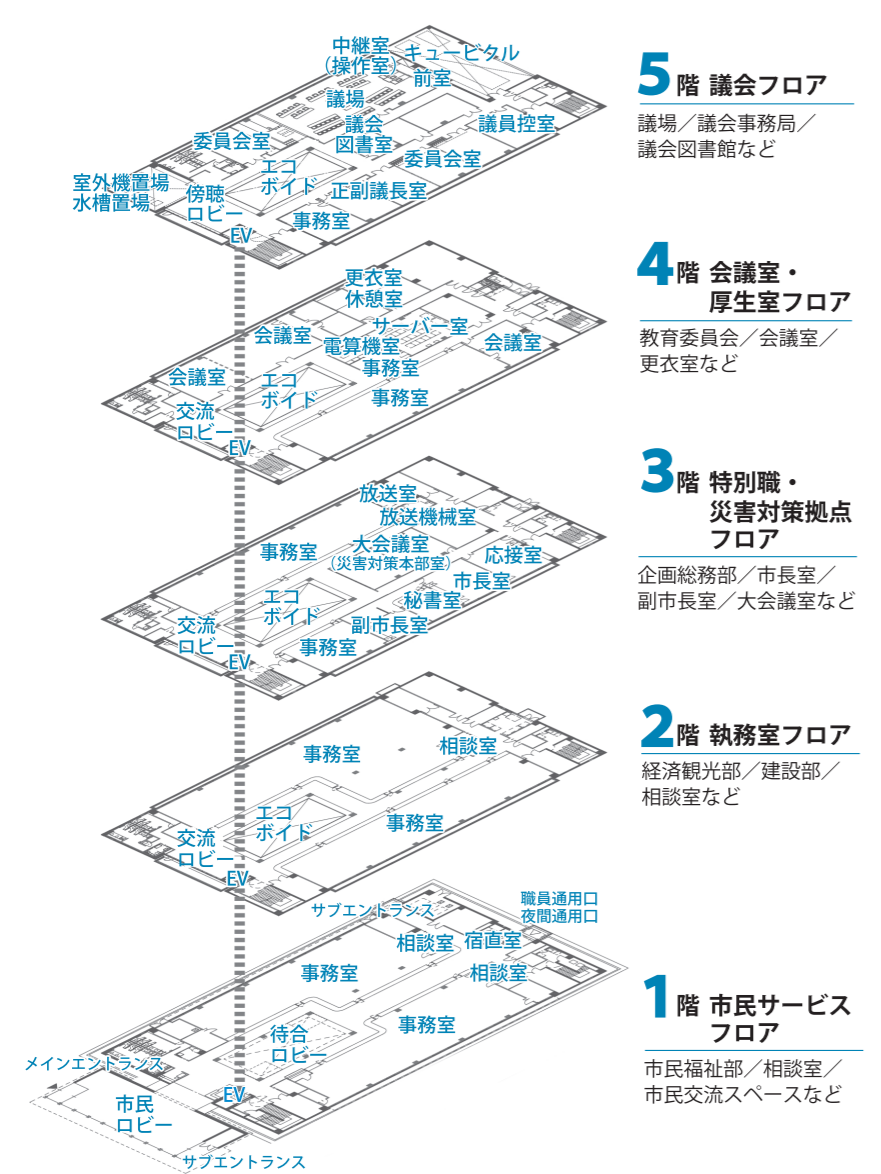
中継室
（操作室）
キュービクル
前室
議場
議会図書室
議員控室
委員会室
委員会室
エコボイド
正副議長室
室外機置場
水槽置場
傍聴ロビー
事務室
EV

5階 議会フロア
議場／議会事務局／議会図書館など

更衣室
休憩室
サーバー室
会議室
電算機室
会議室
事務室
会議室
エコボイド
事務室
交流ロビー
EV

4階 会議室・厚生室フロア
教育委員会／会議室／更衣室など

放送室
放送機械室
事務室
大会議室
（災害対策本部室）
応接室
市長室
エコボイド
秘書室
交流ロビー
副市長室
事務室
EV

3階 特別職・災害対策拠点フロア
企画総務部／市長室／副市長室／大会議室など

事務室
相談室
エコボイド
事務室
交流ロビー
EV

2階 執務室フロア
経済観光部／建設部／相談室など

サブエントランス
職員通用口
夜間通用口
相談室
宿直室
事務室
相談室
事務室
待合ロビー
メインエントランス
市民ロビー
EV
サブエントランス

1階 市民サービスフロア
市民福祉部／相談室／市民交流スペースなど